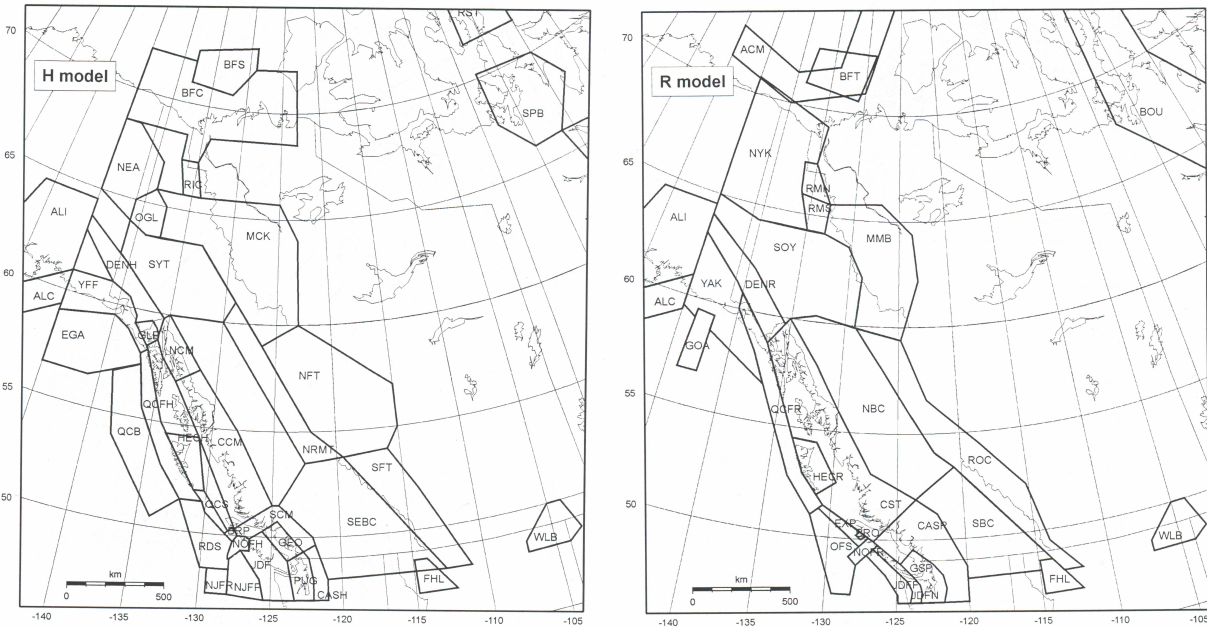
70
H model
RST
BFS
BFC
SPB
65
NEA
RIC
ALI
OGL
MCK
60
DENH
SYT
ALC
YFF
EGA
GLB
NCM
55
NFT
QCFH
QCB
HECH
CCM
NRMT
SFT
50
QCS
SCM
SEBC
ERP
WLB
RDS
NOFH
GEO
IDF
NJFR
NJFF
PUG
FHL
CASH
km
0
500
-140
-135
-130
-125
-120
-115
-110
-105

70
ACM
R model
BFT
BOU
NYK
65
RMN
RMS
ALI
SOY
MMB
60
YAK
DENR
ALC
GOA
55
QCFR
NBC
HECR
ROC
50
CST
EXP
CASP
SBC
OFS
FRO
WLB
NOFR
GSP
IDFF
JDFN
FHL
km
0
500
-140
-135
-130
-125
-120
-115
-110
-105